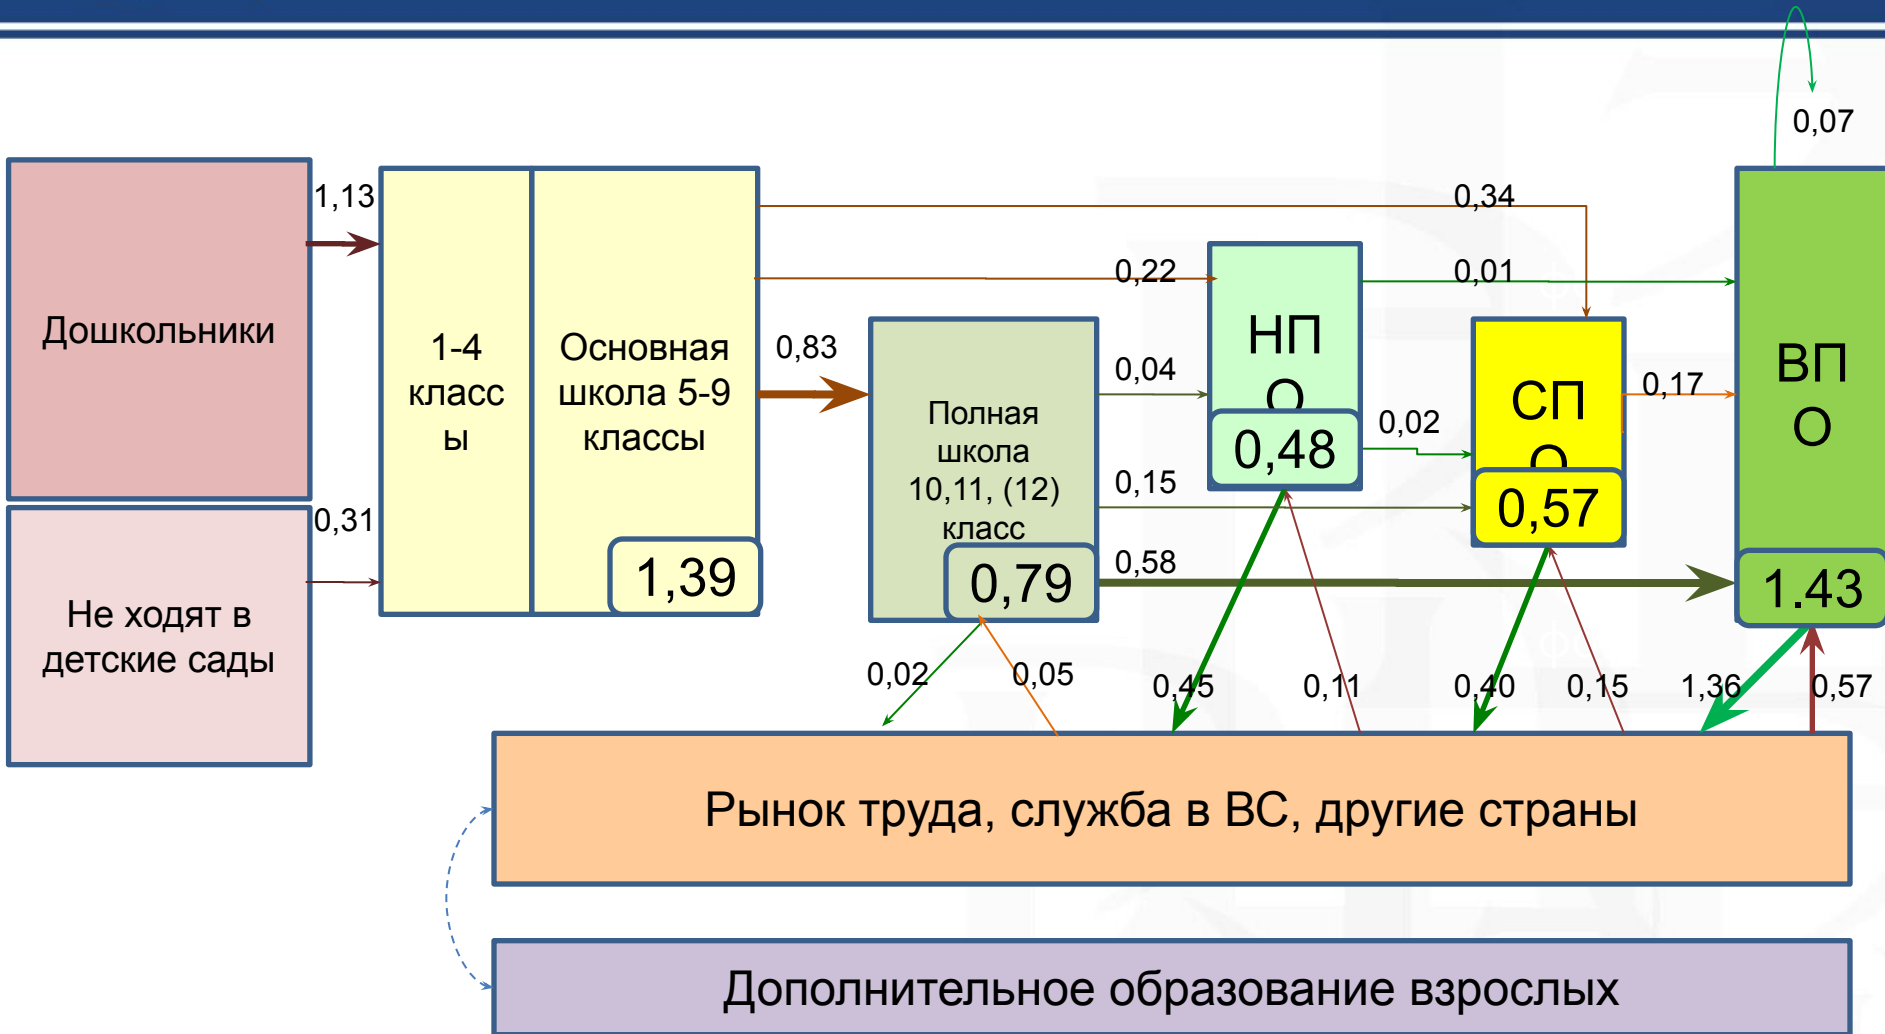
0,07

Дошкольники

1,13

1-4 класс ы

Основная школа 5-9 классы

1,39

0,34

0,22

0,01

НП О

0,48

СП О

0,57

ВП О

1.43

0,83

Полная школа 10,11, (12) класс

0,79

0,04

0,02

0,15

0,17

0,58

Не ходят в детские сады

0,31

0,02

0,05

0,45

0,11

0,40

0,15

1,36

0,57

Рынок труда, служба в ВС, другие страны

Дополнительное образование взрослых